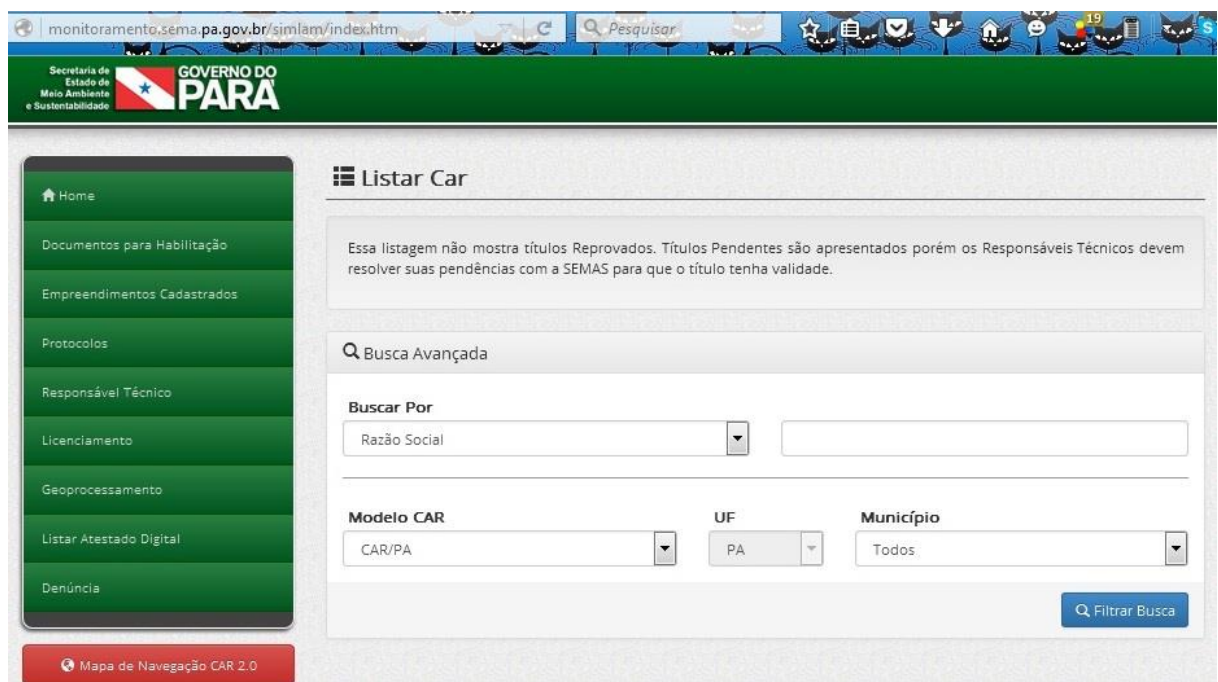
monitoramento.sema.pa.gov.br/simlam/index.htm
Pesquisar
19

Secretaria de Estado de Meio Ambiente e Sustentabilidade
GOVERNO DO PARÁ

Home
Documentos para Habilitação
Empreendimentos Cadastrados
Protocolos
Responsável Técnico
Licenciamento
Geoprocessamento
Listar Atestado Digital
Denúncia

Mapa de Navegação CAR 2.0

Listar Car

Essa listagem não mostra títulos Reprovados. Títulos Pendentes são apresentados porém os Responsáveis Técnicos devem resolver suas pendências com a SEMAS para que o título tenha validade.

Busca Avançada

Buscar Por
Razão Social

Modelo CAR
CAR/PA
UF
PA
Município
Todos

Filtrar Busca